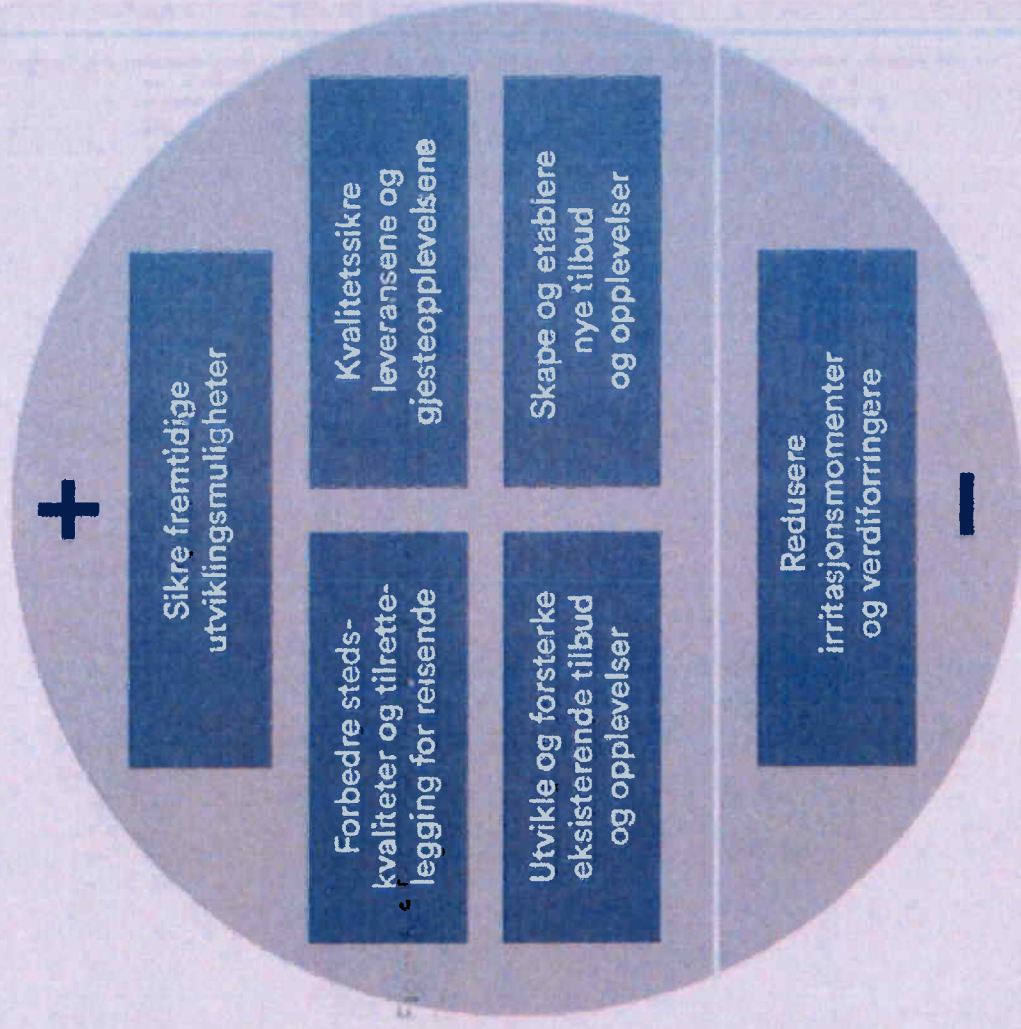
+

Sikre fremtidige utviklingsmuligheter

Kvalitetssikre leveransene og gjesteopplevelsene

Skape og etablere nye tilbud og opplevelser

Forbedre stedskvaliteter og tilrettelegging for reisende

Utvikle og forsterke eksisterende tilbud og opplevelser

−

Redusere irritasjonsmomenter og verdiforringere